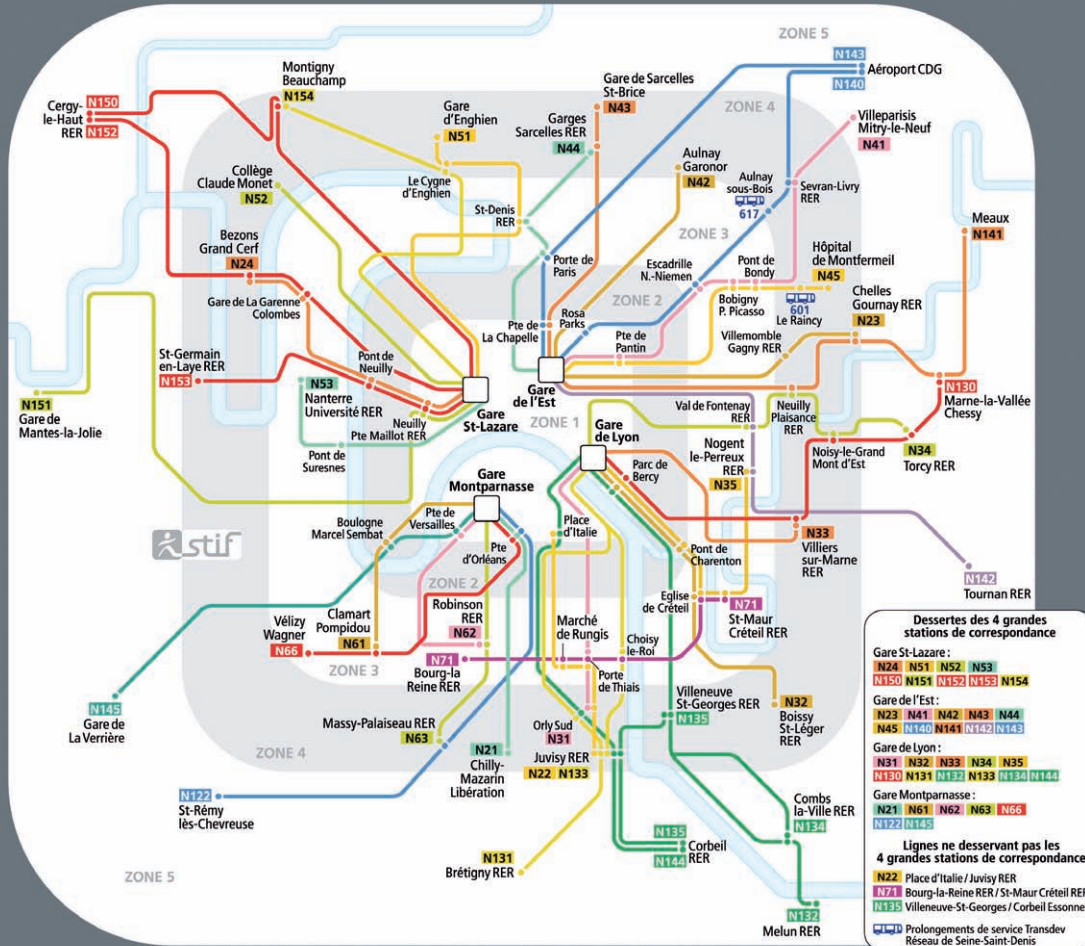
ZONE 5

ZONE 4

ZONE 3

ZONE 2

ZONE 1

ZONE 2

ZONE 3

ZONE 4

ZONE 5

Cergy-le-Haut RER N150 N152

Montigny Beauchamp N154

Gare d'Enghien N51

Le Cygne d'Enghien

Gare de Sarcelles St-Brice N43

Garges Sarcelles RER N44

St-Denis RER

N143 N140 Aéroport CDG

Villeparisis Mitry-le-Neuf N41

Aulnay Garonor N42

Aulnay sous-Bois 617

Sevran-Livry RER

Collège Claude Monet N52

Bezons Grand Cerf N24

Gare de La Garenne Colombes

Porte de Paris

Escadrille N.-Niemen

Pont de Bondy

Hôpital de Montfermeil N45

Meaux N141

Bobigny P. Picasso

601 Le Raincy

Chelles Gournay RER N23

Rosa Parks

Pte de La Chapelle

Pte de Pantin

Villemomble Gagny RER

St-Germain en-Laye RER N153

Pont de Neuilly

N53 Nanterre Université RER

Neuilly Pte Maillot RER

Gare St-Lazare

Gare de l'Est

N130 Marne-la-Vallée Chessy

N151 Gare de Mantes-la-Jolie

Pont de Suresnes

Val de Fontenay RER

Neuilly Plaisance RER

Gare de Lyon

Nogent le-Perreux RER N35

Noisy-le-Grand Mont d'Est

N34 Torcy RER

Gare Montparnasse

Parc de Bercy

Boulogne Marcel Sembat

Pte de Versailles

Place d'Italie

stif

Pte d'Orléans

Pont de Charenton

N33 Villiers sur-Marne RER

N142 Tournan RER

Vélizy Wagner N66

Clamart Pompidou N61

Robinson RER N62

Marché de Rungis

Choisy le-Roi

Eglise de Créteil

N71 St-Maur Créteil RER

N71 Bourg-la Reine RER

Porte de Thiais

N145 Gare de La Verrière

Massy-Palaiseau RER N63

N21 Chilly-Mazarin Libération

Orly Sud N31

Juvisy RER N22 N133

Villeneuve St-Georges RER N135

N32 Boissy St-Léger RER

N122 St-Rémy lès-Chevreuse

Combs la-Ville RER N134

N135 Corbeil N144 RER

N131 Brétigny RER

N132 Melun RER

Dessertes des 4 grandes stations de correspondance

Gare St-Lazare :
N24 N51 N52 N53 N150 N151 N152 N153 N154

Gare de l'Est :
N23 N41 N42 N43 N44 N45 N140 N141 N142 N143

Gare de Lyon :
N31 N32 N33 N34 N35 N130 N131 N132 N133 N134 N144

Gare Montparnasse :
N21 N61 N62 N63 N66 N122 N145

Lignes ne desservant pas les 4 grandes stations de correspondance

N22 Place d'Italie / Juvisy RER
N71 Bourg-la-Reine RER / St-Maur Créteil RER
N135 Villeneuve-St-Georges / Corbeil Essonne

Prolongements de service Transdev Réseau de Seine-Saint-Denis